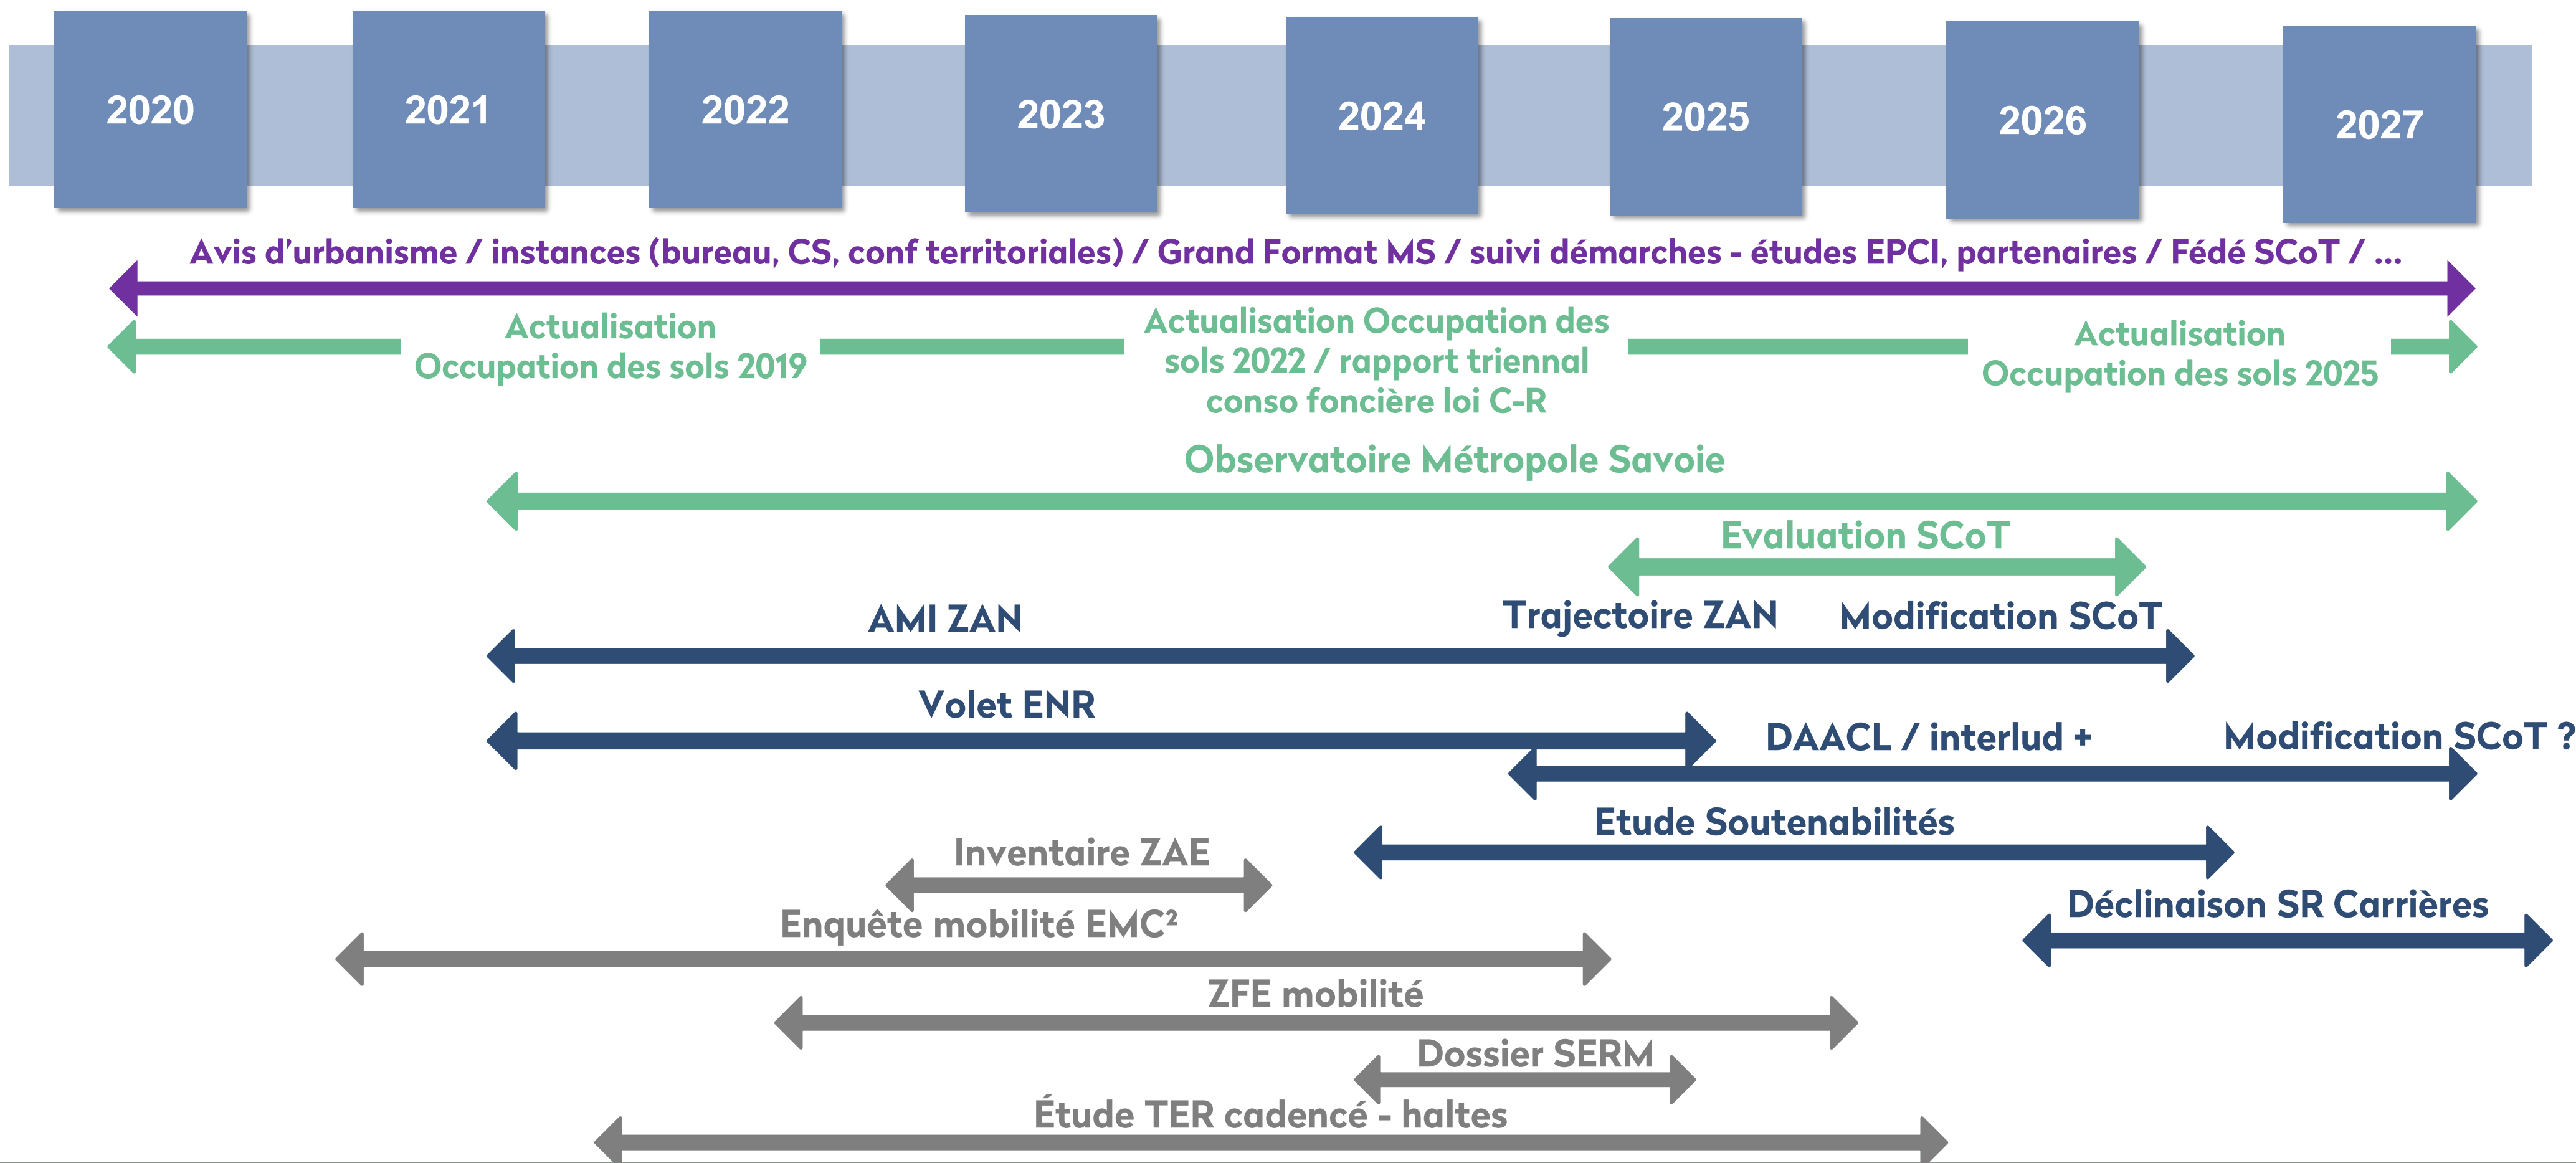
2020
2021
2022
2023
2024
2025
2026
2027

Avis d'urbanisme / instances (bureau, CS, conf territoriales) / Grand Format MS / suivi démarches - études EPCI, partenaires / Fédé SCoT / ...

Actualisation Occupation des sols 2019

Actualisation Occupation des sols 2022 / rapport triennal conso foncière loi C-R

Actualisation Occupation des sols 2025

Observatoire Métropole Savoie

Evaluation SCoT

AMI ZAN

Trajectoire ZAN

Modification SCoT

Volet ENR

DAACL / interlud +

Modification SCoT ?

Etude Soutenabilités

Inventaire ZAE

Déclinaison SR Carrières

Enquête mobilité EMC²

ZFE mobilité

Dossier SERM

Étude TER cadencé - haltes